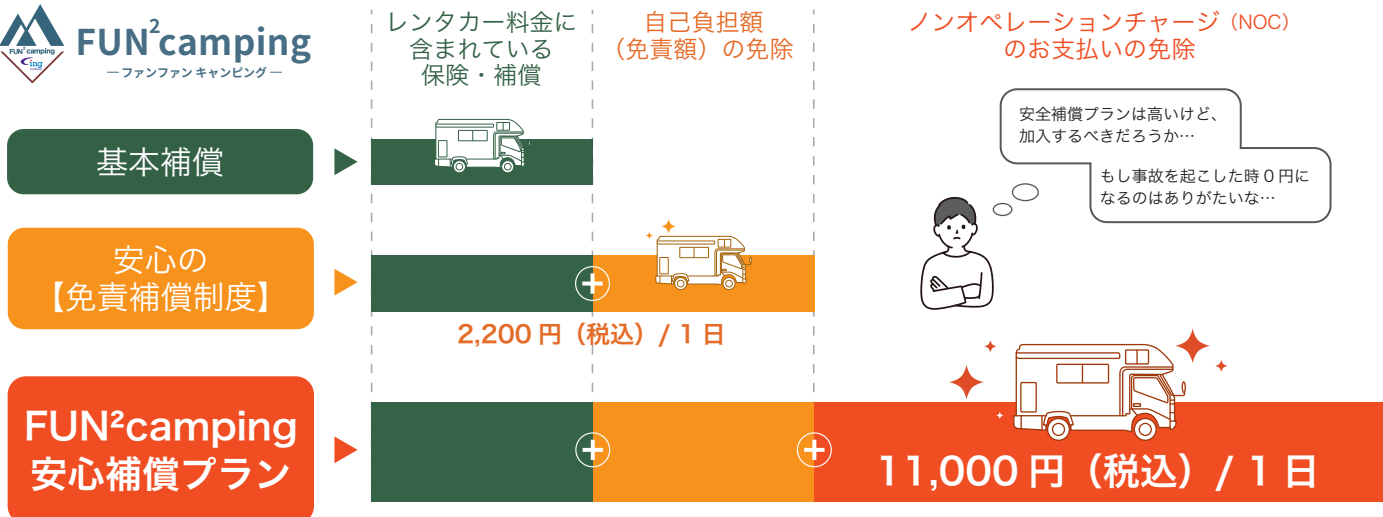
FUN² camping
ing
FUN²camping
— ファンファン キャンピング —

レンタカー料金に含まれている保険・補償

自己負担額（免責額）の免除

ノンオペレーションチャージ（NOC）のお支払いの免除

安全補償プランは高いけど、加入するべきだろうか…

もし事故を起こした時０円になるのはありがたいな…

基本補償

安心の【免責補償制度】

2,200 円（税込）/ 1 日

FUN²camping 安心補償プラン

11,000 円（税込）/ 1 日